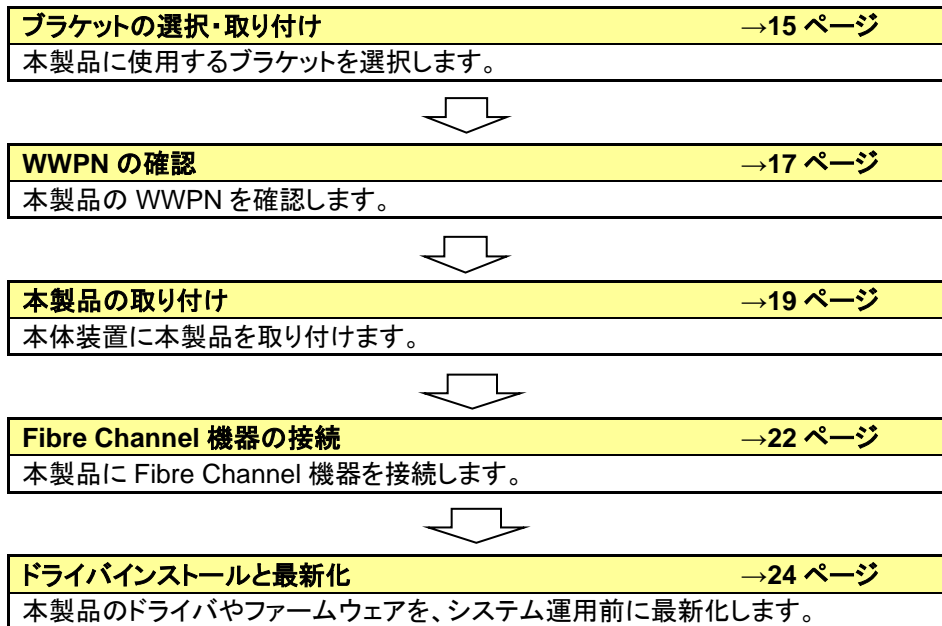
ブラケットの選択・取り付け →15 ページ

本製品に使用するブラケットを選択します。

WWPN の確認 →17 ページ

本製品の WWPN を確認します。

本製品の取り付け →19 ページ

本体装置に本製品を取り付けます。

Fibre Channel 機器の接続 →22 ページ

本製品に Fibre Channel 機器を接続します。

ドライバインストールと最新化 →24 ページ

本製品のドライバやファームウェアを、システム運用前に最新化します。